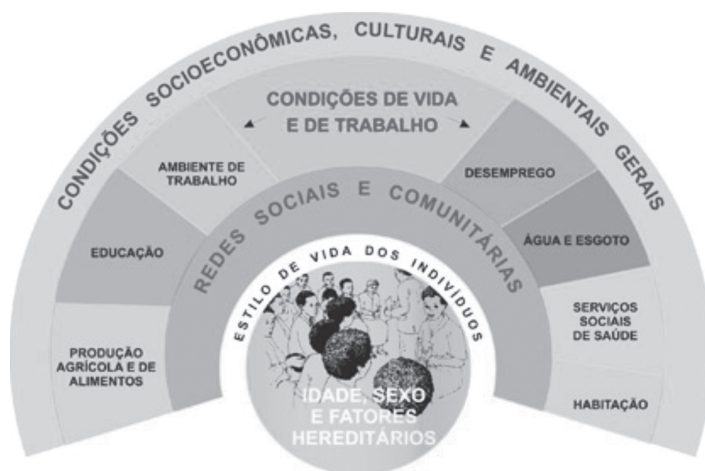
CONDIÇÕES SOCIOECONÔMICAS, CULTURAIS E AMBIENTAIS GERAIS

CONDIÇÕES DE VIDA E DE TRABALHO

AMBIENTE DE TRABALHO

DESEMPREGO

EDUCAÇÃO

ÁGUA E ESGOTO

REDES SOCIAIS E COMUNITÁRIAS

PRODUÇÃO AGRÍCOLA E DE ALIMENTOS

SERVIÇOS SOCIAIS DE SAÚDE

HABITAÇÃO

ESTILO DE VIDA DOS INDIVÍDUOS

IDADE, SEXO E FATORES HEREDITÁRIOS